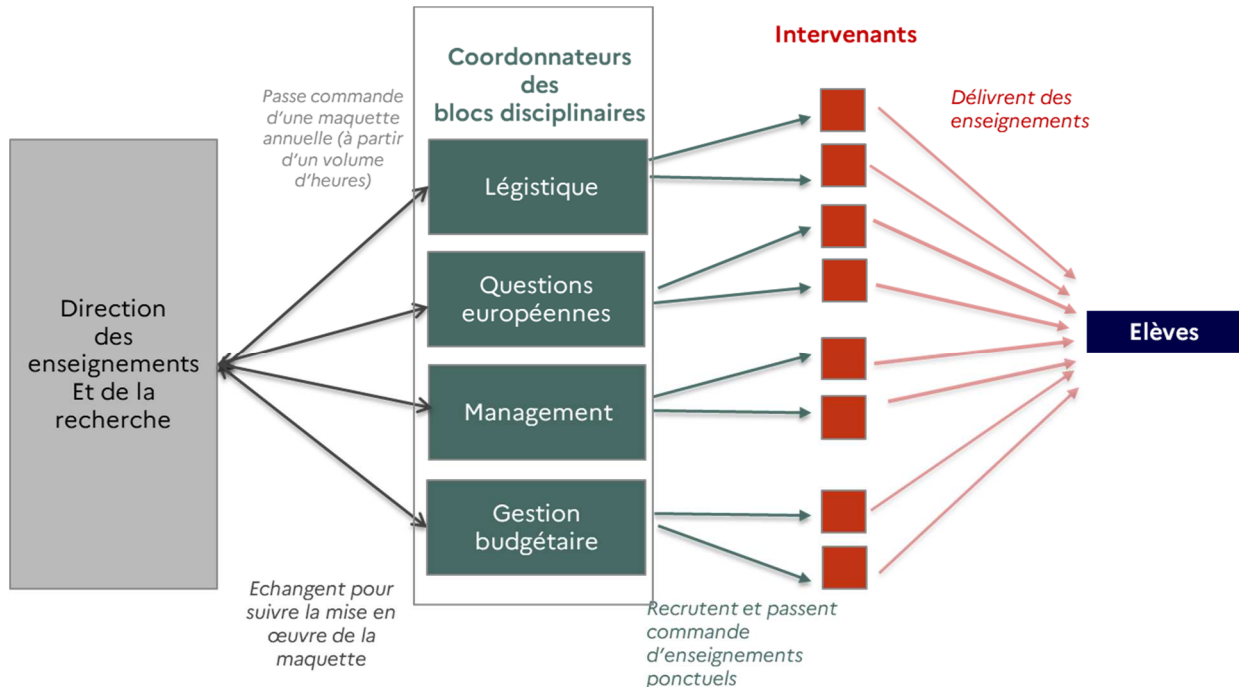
Passe commande d'une maquette annuelle (à partir d'un volume d'heures)

Direction des enseignements Et de la recherche

Echangent pour suivre la mise en œuvre de la maquette

Coordonnateurs des blocs disciplinaires

Légistique

Questions européennes

Management

Gestion budgétaire

Intervenants

Recrutent et passent commande d'enseignements ponctuels

Délivrent des enseignements

Elèves